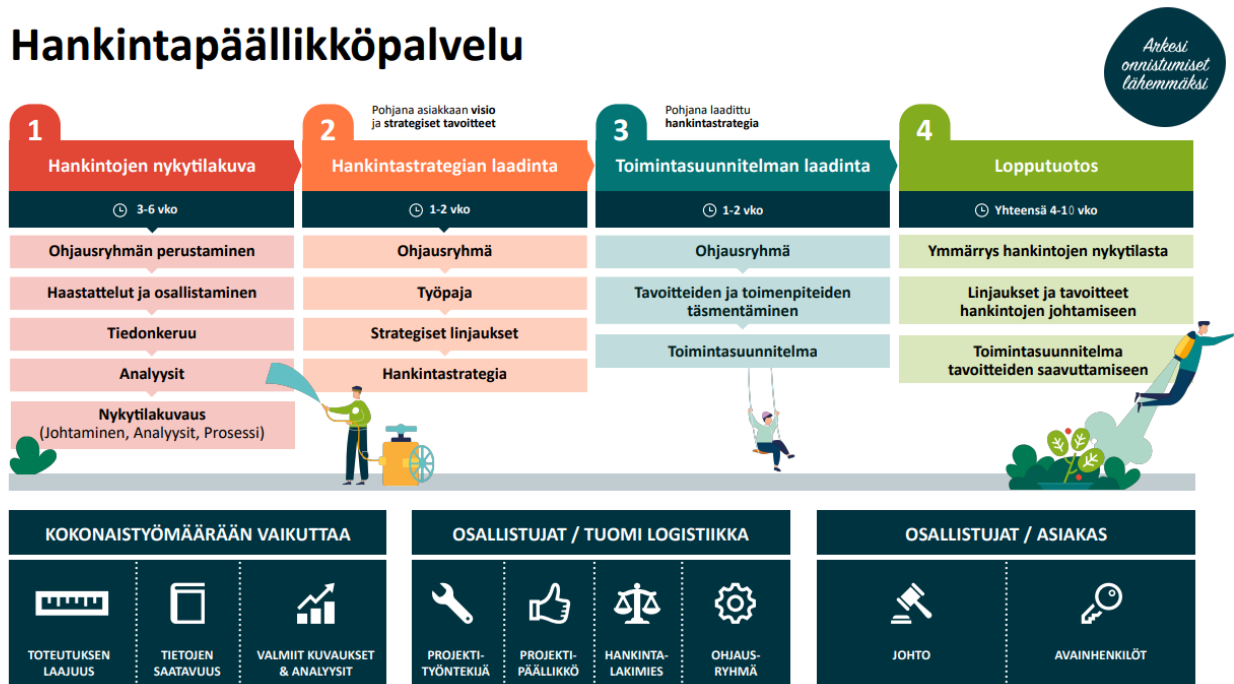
Hankintapäällikköpalvelu

Arkesi onnistumiset lähemmäksi

1
Hankintojen nykytilakuva
3-6 vko
Ohjausryhmän perustaminen
Haastattelut ja osallistaminen
Tiedonkeruu
Analyysit
Nykytilakuvaus (Johtaminen, Analyysit, Prosessi)

Pohjana asiakkaan visio ja strategiset tavoitteet
2
Hankintastrategian laadinta
1-2 vko
Ohjausryhmä
Työpaja
Strategiset linjaukset
Hankintastrategia

Pohjana laadittu hankintastrategia
3
Toimintasuunnitelman laadinta
1-2 vko
Ohjausryhmä
Tavoitteiden ja toimenpiteiden täsmentäminen
Toimintasuunnitelma

4
Lopputuotos
Yhteensä 4-10 vko
Ymmärrys hankintojen nykytilasta
Linjaukset ja tavoitteet hankintojen johtamiseen
Toimintasuunnitelma tavoitteiden saavuttamiseen

KOKONAISTYÖMÄÄRÄÄN VAIKUTTAA
TOTEUTUKSEN LAAJUUS
TIETOJEN SAATAVUUS
VALMIIT KUVAUKSET & ANALYYSIT

OSALLISTUJAT / TUOMI LOGISTIIKKA
PROJEKTITYÖNTEKIJÄ
PROJEKTIPÄÄLLIKKÖ
HANKINTALAKIMIES
OHJAUSRYHMÄ

OSALLISTUJAT / ASIAKAS
JOHTO
AVAINHENKILÖT